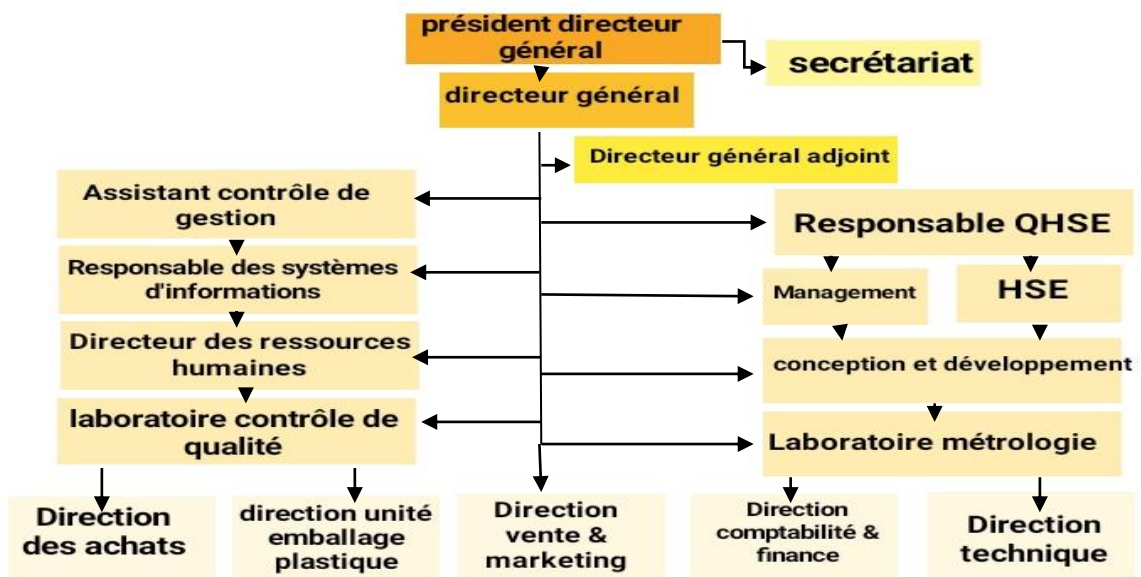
président directeur général

secrétariat

directeur général

Directeur général adjoint

Assistant contrôle de gestion

Responsable QHSE

Responsable des systèmes d'informations

Management

HSE

Directeur des ressources humaines

conception et développement

laboratoire contrôle de qualité

Laboratoire métrologie

Direction des achats

direction unité emballage plastique

Direction vente & marketing

Direction comptabilité & finance

Direction technique